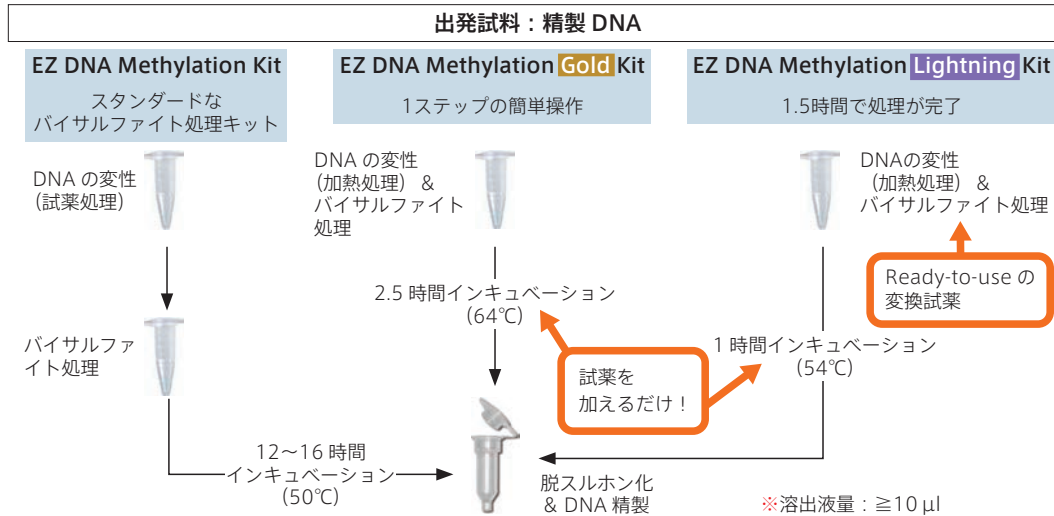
出発試料：精製 DNA

EZ DNA Methylation Kit
スタンダードな
バイサルファイト処理キット

EZ DNA Methylation Gold Kit
1ステップの簡単操作

EZ DNA Methylation Lightning Kit
1.5時間で処理が完了

DNA の変性
（試薬処理）

バイサルファイト処理

12〜16 時間
インキュベーション
（50℃）

DNA の変性
（加熱処理）＆
バイサルファイト
処理

2.5 時間インキュベーション
（64℃）

試薬を
加えるだけ！

DNAの変性
（加熱処理）＆
バイサルファイト処理

Ready-to-use の
変換試薬

1 時間インキュベーション
（54℃）

脱スルホン化
& DNA 精製

※溶出液量：≧10 µl